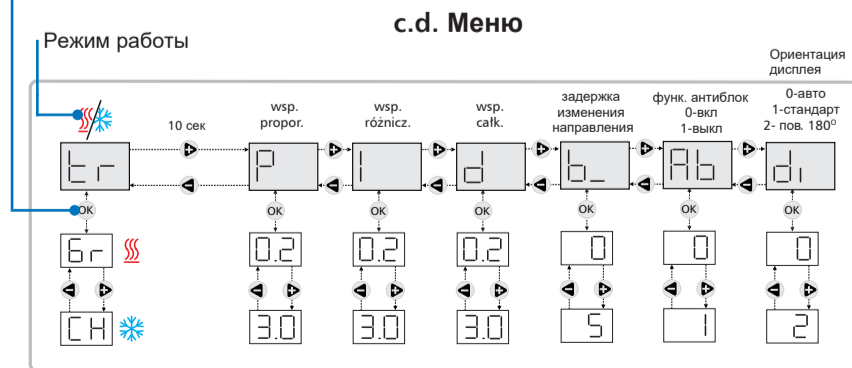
c.d. Меню

Режим работы

Ориентация дисплея

10 сек

wsp. propor.

wsp. różnicz.

wsp. całk.

задержка изменения направления

функ. антиблок 0-вкл 1-выкл

0-авто 1-стандарт 2- пов. 180$^o$

tr

P

I

d

b_

Ab

di

OK

OK

OK

OK

OK

OK

OK

Gr

0.2

0.2

0.2

0

0

0

CH

3.0

3.0

3.0

5

1

2